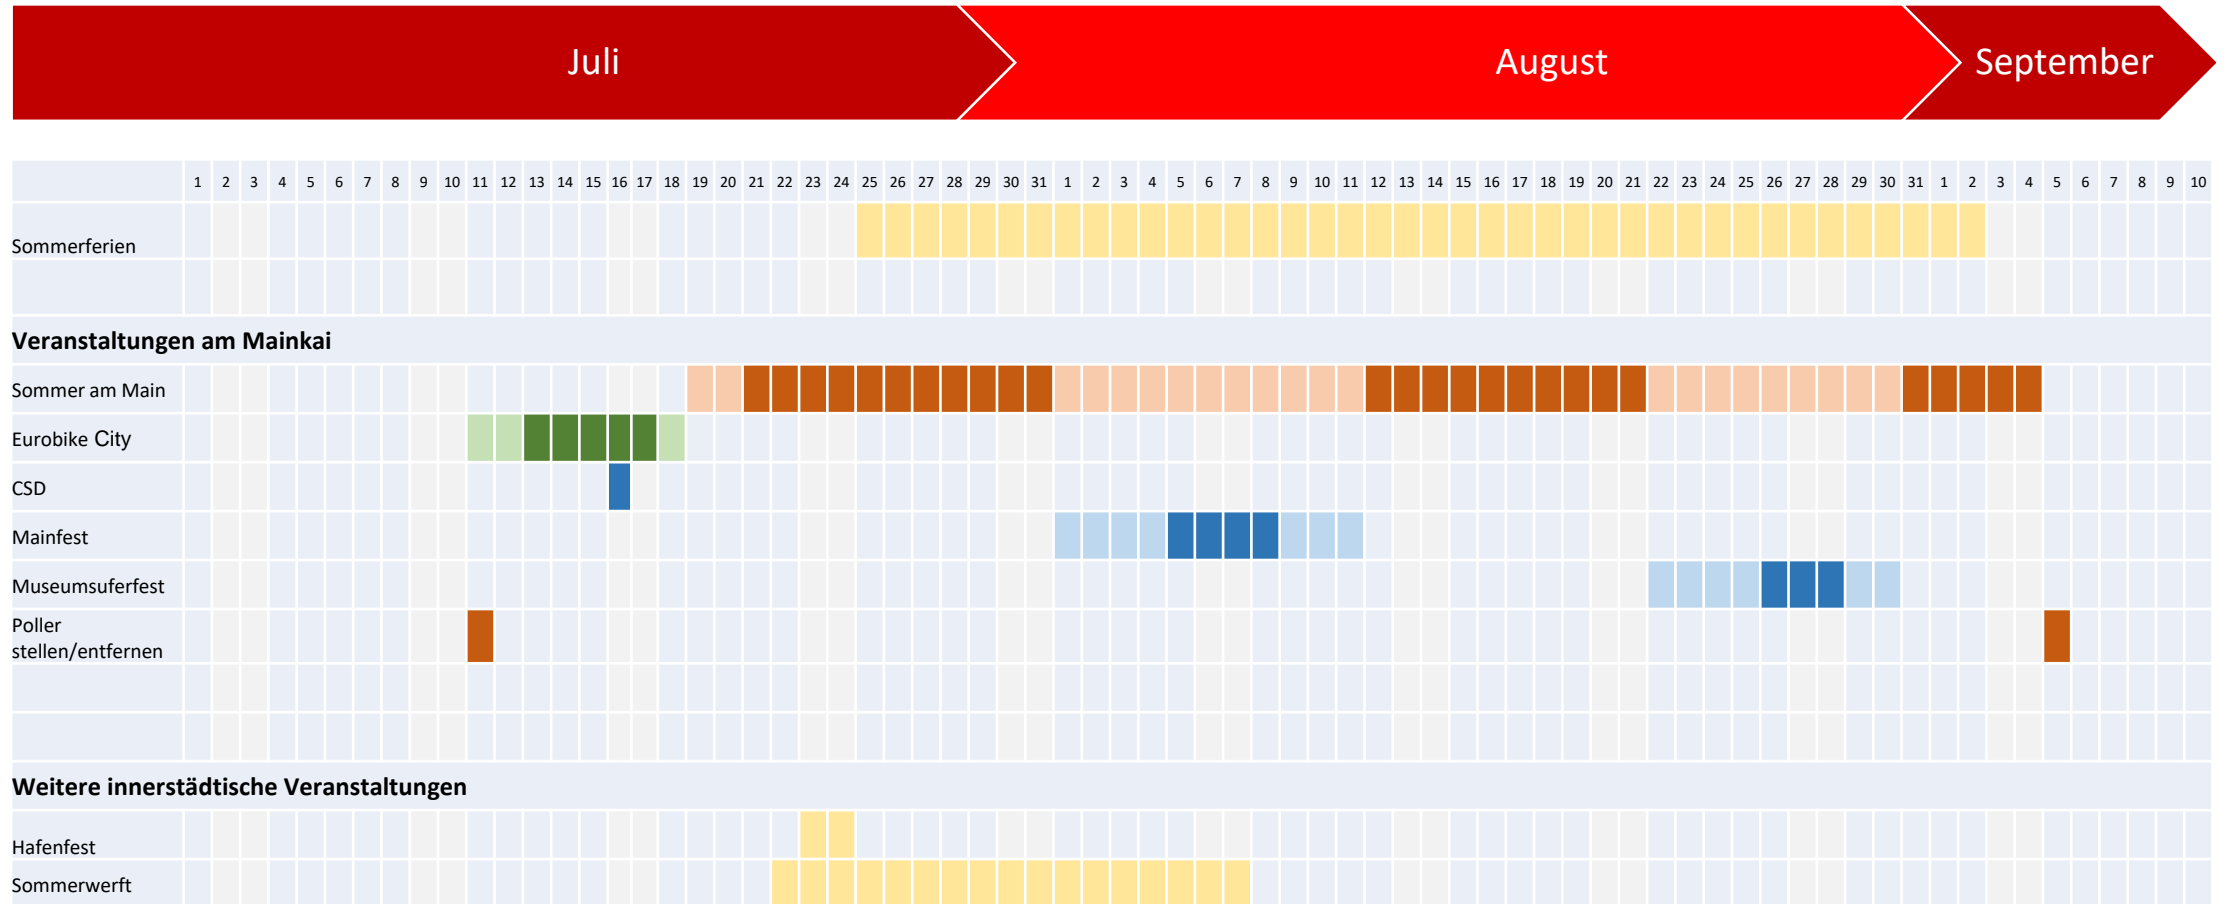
Juli

August

September

| | 1 | 2 | 3 | 4 | 5 | 6 | 7 | 8 | 9 | 10 | 11 | 12 | 13 | 14 | 15 | 16 | 17 | 18 | 19 | 20 | 21 | 22 | 23 | 24 | 25 | 26 | 27 | 28 | 29 | 30 | 31 | 1 | 2 | 3 | 4 | 5 | 6 | 7 | 8 | 9 | 10 | 11 | 12 | 13 | 14 | 15 | 16 | 17 | 18 | 19 | 20 | 21 | 22 | 23 | 24 | 25 | 26 | 27 | 28 | 29 | 30 | 31 | 1 | 2 | 3 | 4 | 5 | 6 | 7 | 8 | 9 | 10 |
|---|---|---|---|---|---|---|---|---|---|---|---|---|---|---|---|---|---|---|---|---|---|---|---|---|---|---|---|---|---|---|---|---|---|---|---|---|---|---|---|---|---|---|---|---|---|---|---|---|---|---|---|---|---|---|---|---|---|---|---|---|---|---|---|---|---|---|---|---|---|---|---|---|

Sommerferien

Veranstaltungen am Mainkai

Sommer am Main

Eurobike City

CSD

Mainfest

Museumsuferfest

Poller stellen/entfernen

Weitere innerstädtische Veranstaltungen

Hafenfest

Sommerwerft